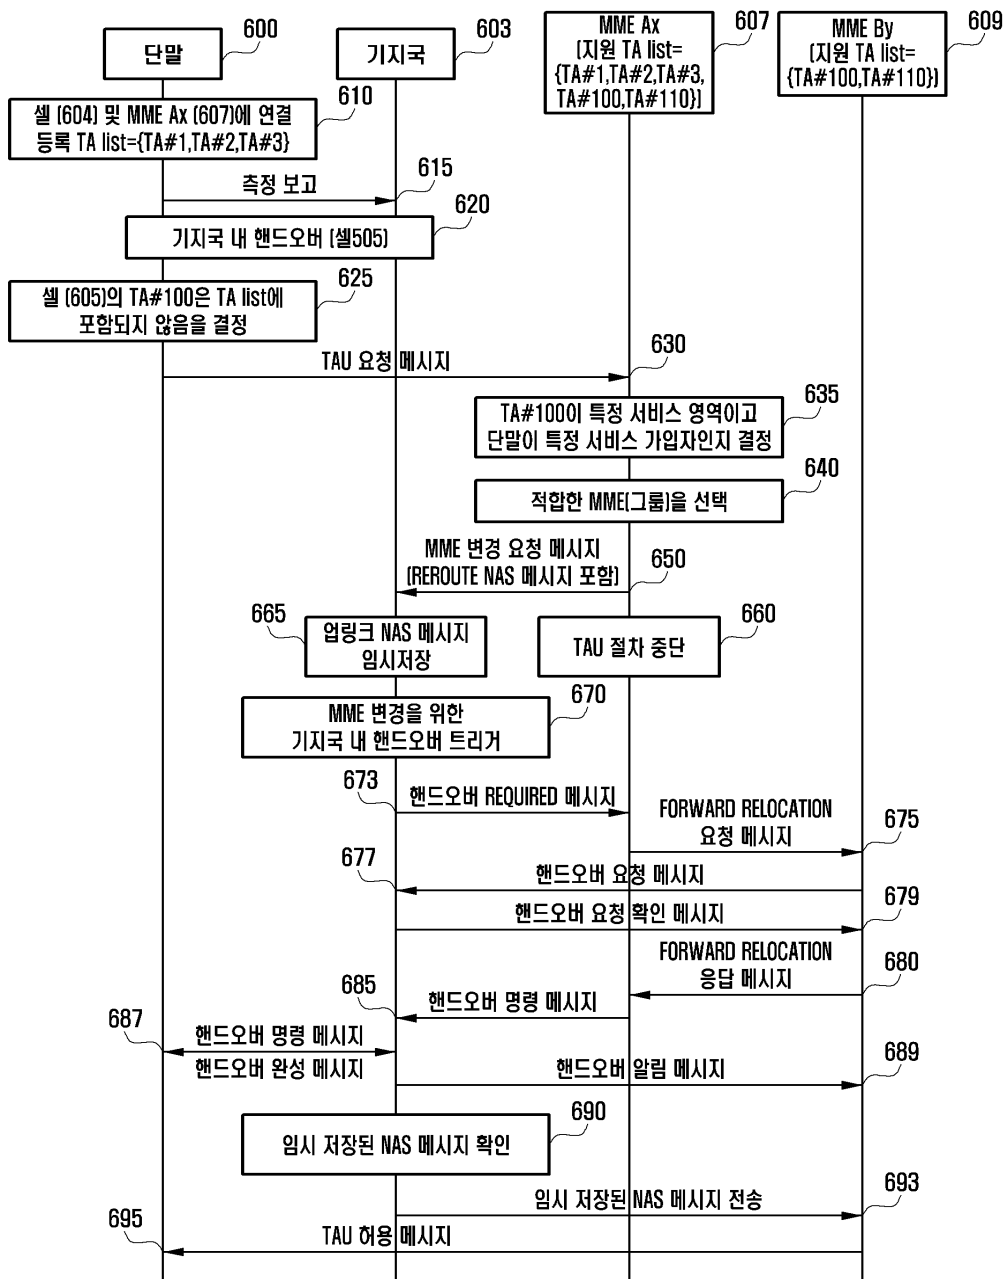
단말
600
기지국
603
MME Ax
(지원 TA list=
{TA#1,TA#2,TA#3,
TA#100,TA#110})
607
MME By
(지원 TA list=
{TA#100,TA#110})
609

셀 (604) 및 MME Ax (607)에 연결
등록 TA list={TA#1,TA#2,TA#3}
610

측정 보고
615

기지국 내 핸드오버 (셀505)
620

셀 (605)의 TA#100은 TA list에
포함되지 않음을 결정
625

TAU 요청 메시지
630

TA#100이 특정 서비스 영역이고
단말이 특정 서비스 가입자인지 결정
635

적합한 MME(그룹)을 선택
640

MME 변경 요청 메시지
(REROUTE NAS 메시지 포함)
650

업링크 NAS 메시지
임시저장
665

TAU 절차 중단
660

MME 변경을 위한
기지국 내 핸드오버 트리거
670

673
핸드오버 REQUIRED 메시지

FORWARD RELOCATION
요청 메시지
675

677
핸드오버 요청 메시지

핸드오버 요청 확인 메시지
679

FORWARD RELOCATION
응답 메시지
680

685
핸드오버 명령 메시지

687
핸드오버 명령 메시지
핸드오버 완성 메시지

핸드오버 알림 메시지
689

임시 저장된 NAS 메시지 확인
690

임시 저장된 NAS 메시지 전송
693

695
TAU 허용 메시지